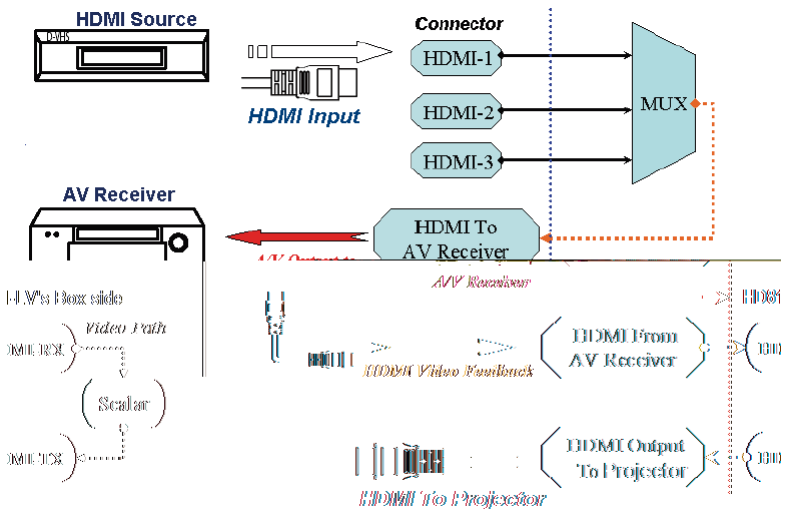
HDMI Source

D-VHS

Connector

HDMI Input

HDMI-1

HDMI-2

HDMI-3

MUX

AV Receiver

HDMI To AV Receiver

AV Output to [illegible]

AV Receiver

HLV's Box side

Video Path

HDMI RX

Scalar

HDMI TX

HDMI Video Feedback

HDMI From AV Receiver

HDMI Output To Projector

HDMI To Projector

HDMI

HD

HD